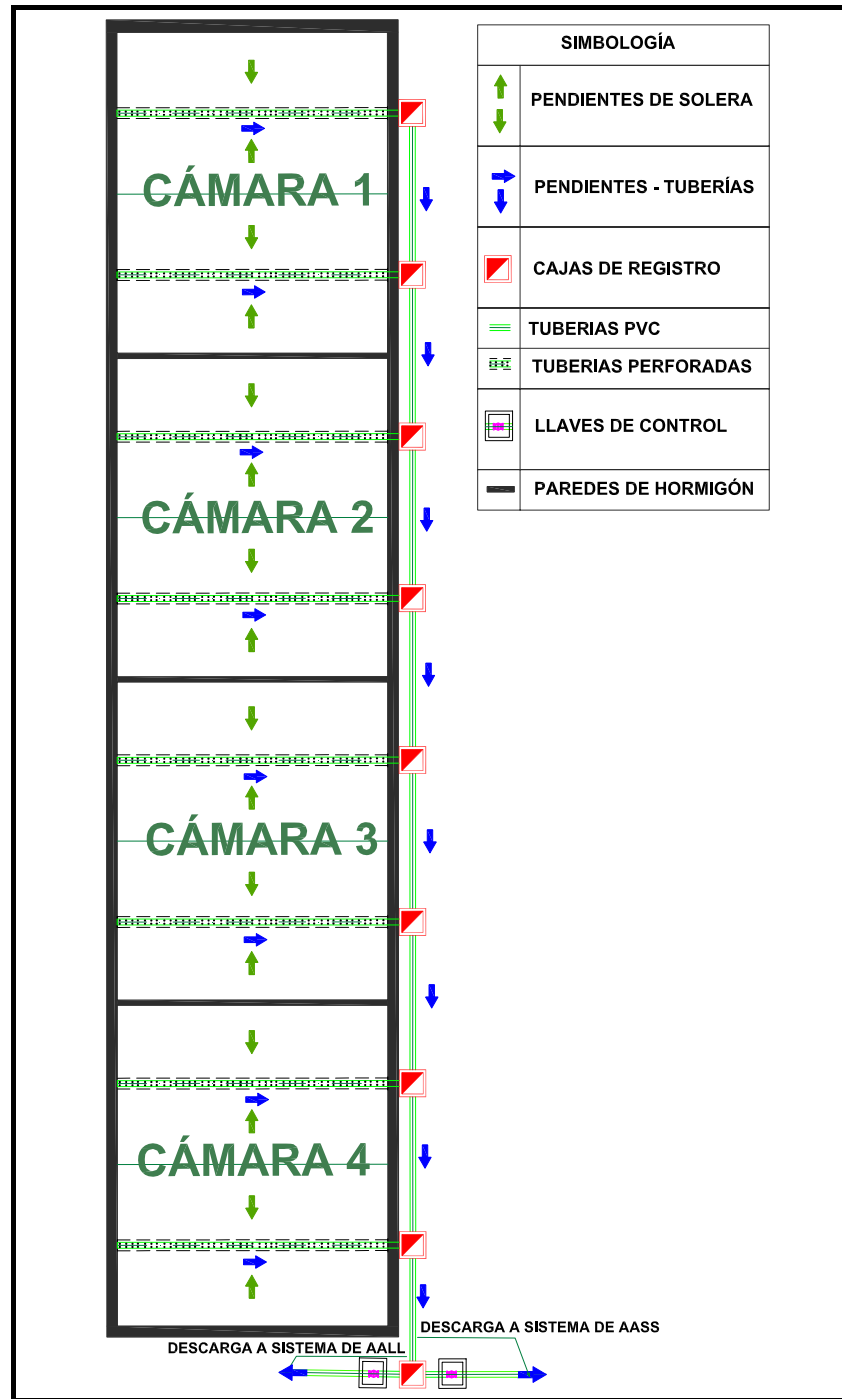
CÁMARA 1

CÁMARA 2

CÁMARA 3

CÁMARA 4

| SIMBOLOGÍA | |
|---|---|
| | PENDIENTES DE SOLERA |
| | PENDIENTES - TUBERÍAS |
| | CAJAS DE REGISTRO |
| | TUBERIAS PVC |
| | TUBERIAS PERFORADAS |
| | LLAVES DE CONTROL |
| | PAREDES DE HORMIGÓN |

DESCARGA A SISTEMA DE AASS

DESCARGA A SISTEMA DE AALL